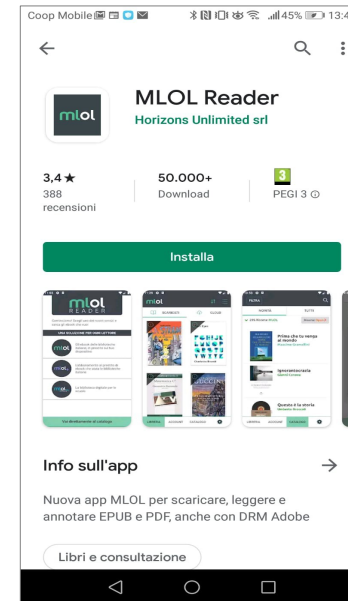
Coop Mobile 45% 13:4

mlol

MLOL Reader
Horizons Unlimited srl

3,4 ★
388 recensioni

50.000+
Download

3
PEGI 3 ⓘ

Installa

mlol
READER

mlol

mlol

Info sull'app

→

Nuova app MLOL per scaricare, leggere e annotare EPUB e PDF, anche con DRM Adobe

Libri e consultazione